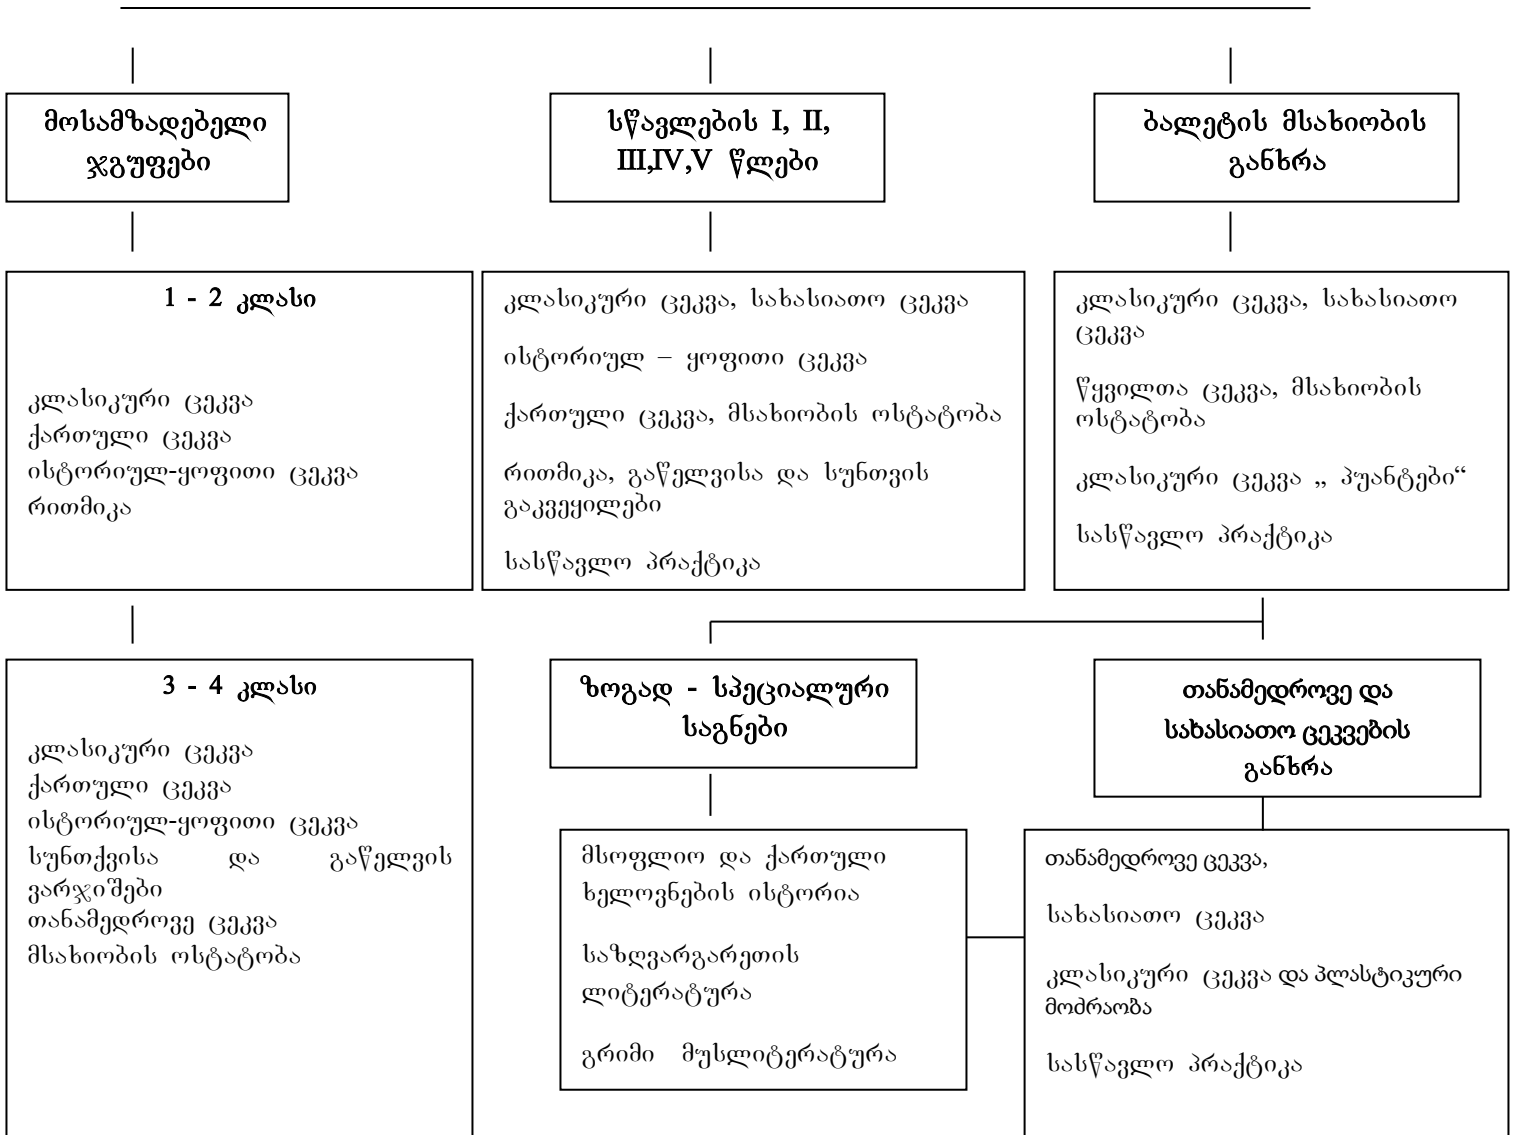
მოსამზადებელი ჯგუფები

სწავლების I, II, III,IV,V წლები

ბალეტის მსახიობის განხრა

1 - 2 კლასი

კლასიკური ცეკვა
ქართული ცეკვა
ისტორიულ-ყოფითი ცეკვა
რითმიკა

კლასიკური ცეკვა, სახასიათო ცეკვა

ისტორიულ – ყოფითი ცეკვა

ქართული ცეკვა, მსახიობის ოსტატობა

რითმიკა, გაწელვისა და სუნთვის გაკვეყილები

სასწავლო პრაქტიკა

კლასიკური ცეკვა, სახასიათო ცეკვა

წყვილთა ცეკვა, მსახიობის ოსტატობა

კლასიკური ცეკვა „ პუანტები“

სასწავლო პრაქტიკა

3 - 4 კლასი

კლასიკური ცეკვა
ქართული ცეკვა
ისტორიულ-ყოფითი ცეკვა
სუნთქვისა და გაწელვის ვარჯიშები
თანამედროვე ცეკვა
მსახიობის ოსტატობა

ზოგად - სპეციალური საგნები

მსოფლიო და ქართული ხელოვნების ისტორია

საზღვარგარეთის ლიტერატურა

გრიმი მუსლიტერატურა

თანამედროვე და სახასიათო ცეკვების განხრა

თანამედროვე ცეკვა,

სახასიათო ცეკვა

კლასიკური ცეკვა და პლასტიკური მოძრაობა

სასწავლო პრაქტიკა